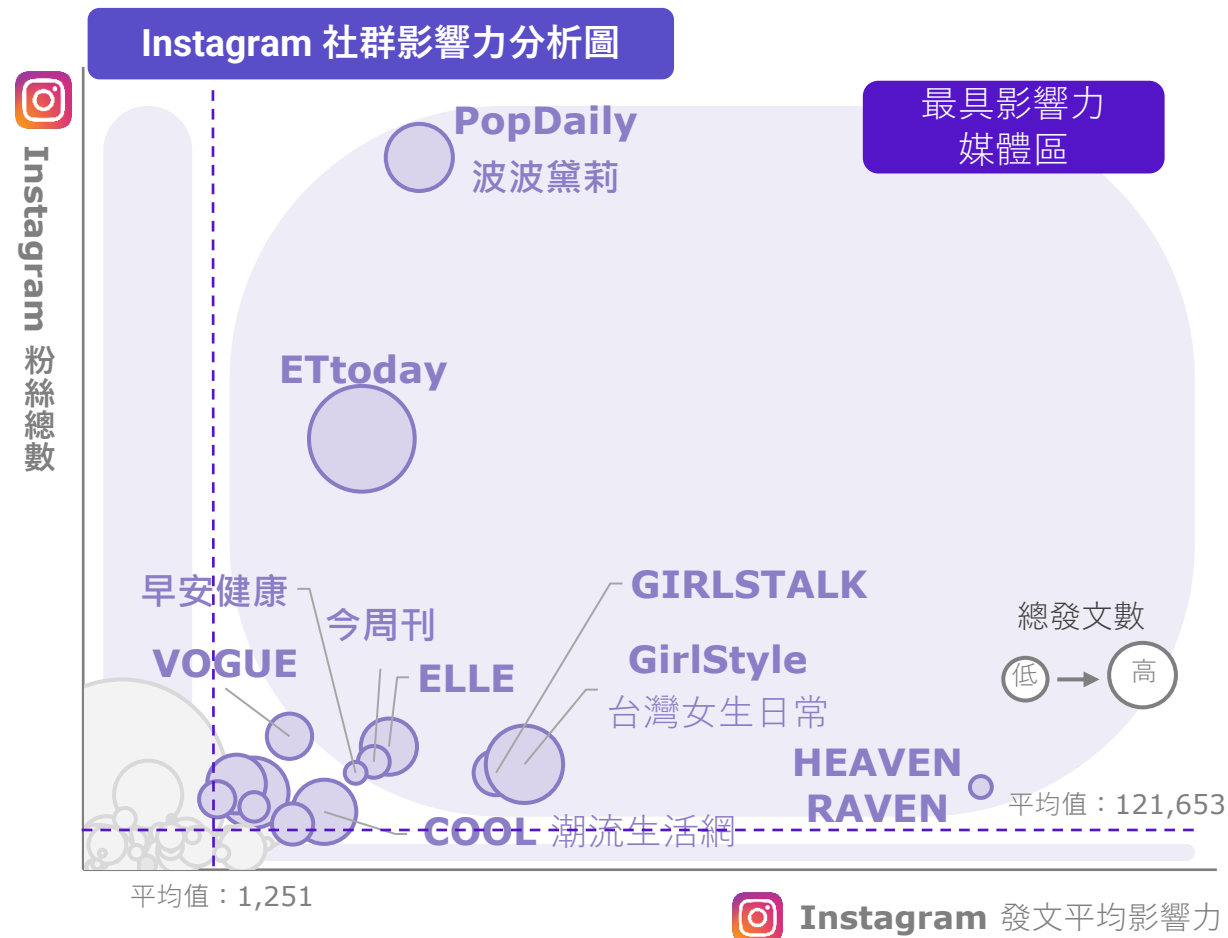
Instagram 社群影響力分析圖

最具影響力媒體區

Instagram 粉絲總數

PopDaily 波波黛莉

ETtoday

早安健康

今周刊

VOGUE

ELLE

GIRLSTALK

GirlStyle 台灣女生日常

總發文數

低 → 高

HEAVEN RAVEN

平均值：121,653

COOL 潮流生活網

平均值：1,251

Instagram 發文平均影響力